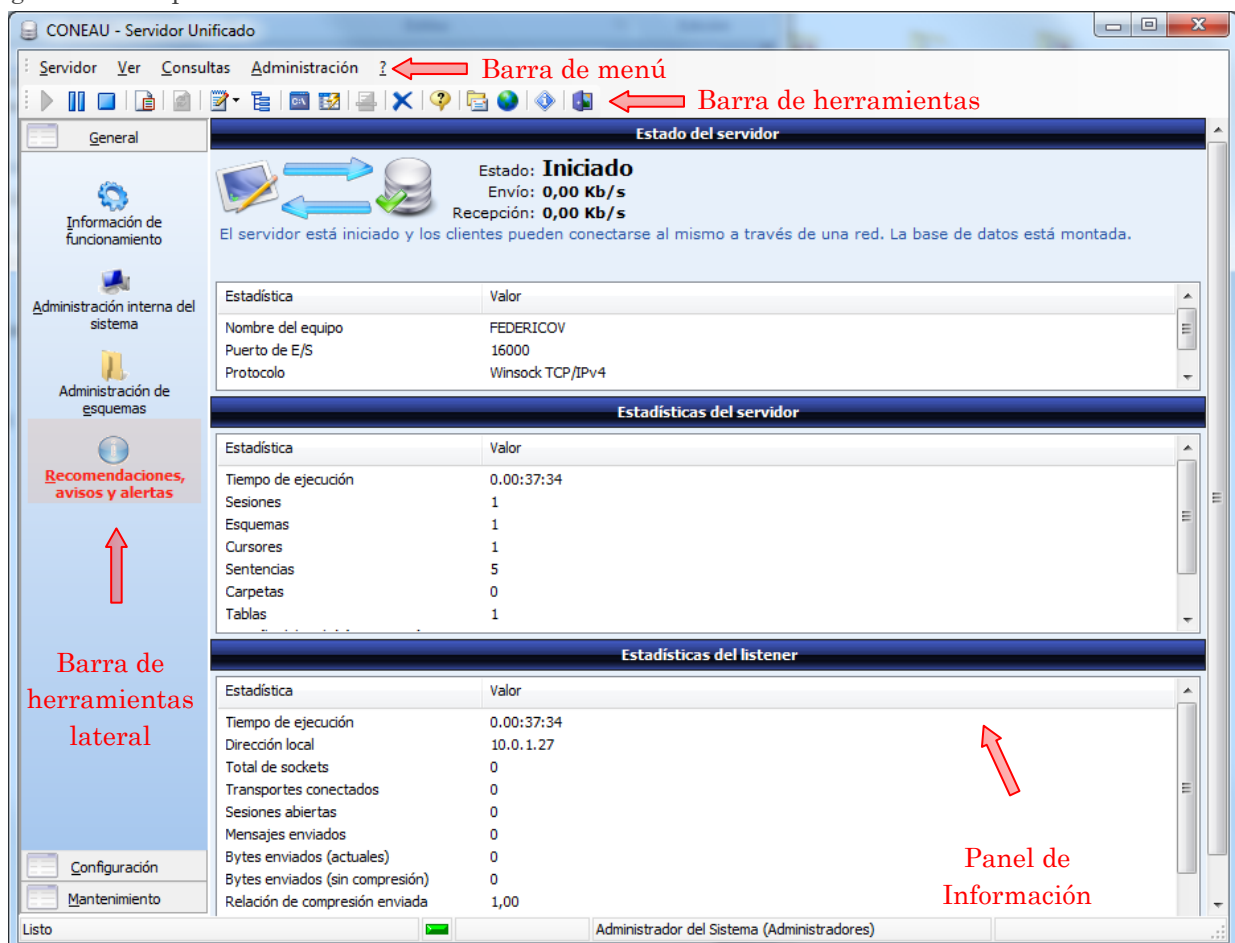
CONEAU - Servidor Unificado

Servidor Ver Consultas Administración ?
Barra de menú
Barra de herramientas

General

Información de funcionamiento

Administración interna del sistema

Administración de esquemas

Recomendaciones, avisos y alertas

Barra de herramientas lateral

Configuración

Mantenimiento

Estado del servidor

Estado: Iniciado
Envío: 0,00 Kb/s
Recepción: 0,00 Kb/s
El servidor está iniciado y los clientes pueden conectarse al mismo a través de una red. La base de datos está montada.

| Estadística | Valor |
|---|---|
| Nombre del equipo | FEDERICOV |
| Puerto de E/S | 16000 |
| Protocolo | Winsock TCP/IPv4 |

Estadísticas del servidor

| Estadística | Valor |
|---|---|
| Tiempo de ejecución | 0.00:37:34 |
| Sesiones | 1 |
| Esquemas | 1 |
| Cursores | 1 |
| Sentencias | 5 |
| Carpetas | 0 |
| Tablas | 1 |

Estadísticas del listener

| Estadística | Valor |
|---|---|
| Tiempo de ejecución | 0.00:37:34 |
| Dirección local | 10.0.1.27 |
| Total de sockets | 0 |
| Transportes conectados | 0 |
| Sesiones abiertas | 0 |
| Mensajes enviados | 0 |
| Bytes enviados (actuales) | 0 |
| Bytes enviados (sin compresión) | 0 |
| Relación de compresión enviada | 1,00 |

Panel de Información

Listo
Administrador del Sistema (Administradores)